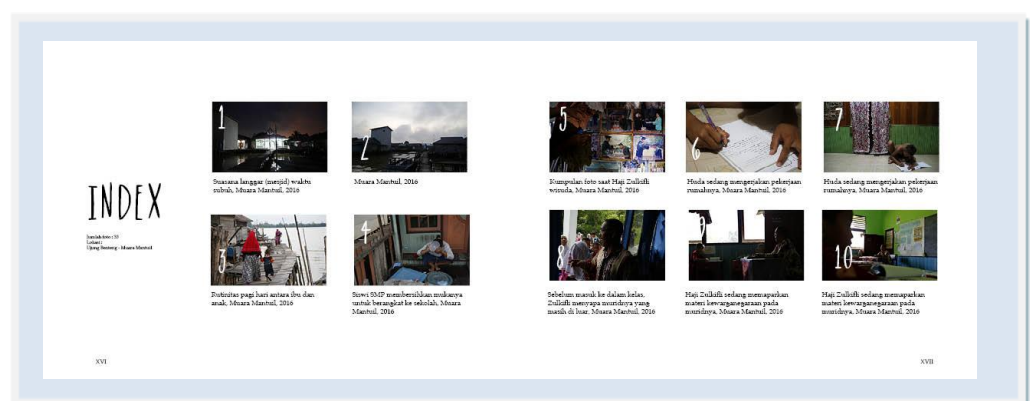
INDEX

Jumlah foto : 33
Lokasi :
Ujung Benteng - Muara Mantuil

1
Suasana langgar (mesjid) waktu subuh, Muara Mantuil, 2016

2
Muara Mantuil, 2016

3
Rutinitas pagi hari antara ibu dan anak, Muara Mantuil, 2016

4
Siswi SMP membersihkan mukanya untuk berangkat ke sekolah, Muara Mantuil, 2016

5
Kumpulan foto saat Haji Zulkifli wisuda, Muara Mantuil, 2016

6
Huda sedang mengerjakan pekerjaan rumahnya, Muara Mantuil, 2016

7
Huda sedang mengerjakan pekerjaan rumahnya, Muara Mantuil, 2016

8
Sebelum masuk ke dalam kelas, Zulkifli menyapa muridnya yang masih di luar, Muara Mantuil, 2016

9
Haji Zulkifli sedang memaparkan materi kewarganegaraan pada muridnya, Muara Mantuil, 2016

10
Haji Zulkifli sedang memaparkan materi kewarganegaraan pada muridnya, Muara Mantuil, 2016

XVI

XVII